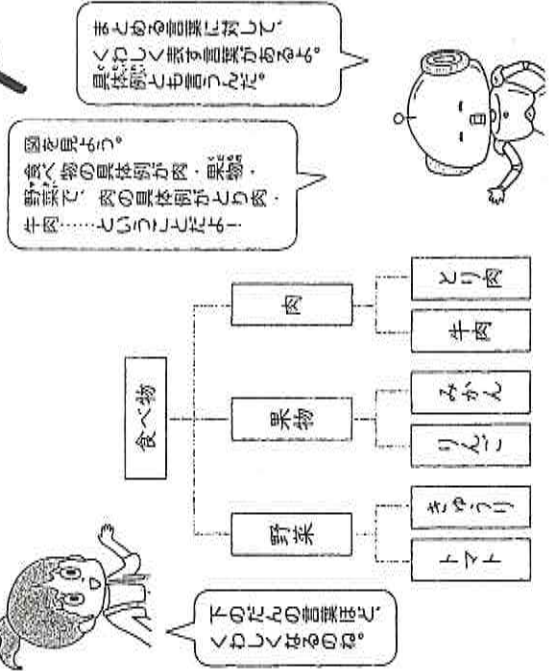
まとめる言葉に対して、くわしく表す言葉があるよ。具体例とも言うんだ。

図を見よう。食べ物の具体例が肉・果物・野菜で、肉の具体例がとり肉・牛肉……ということだね。

食べ物

肉

とり肉

牛肉

果物

みかん

りんご

野菜

きゅうり

トマト

下のだんの言葉ほど、くわしくなるのね。